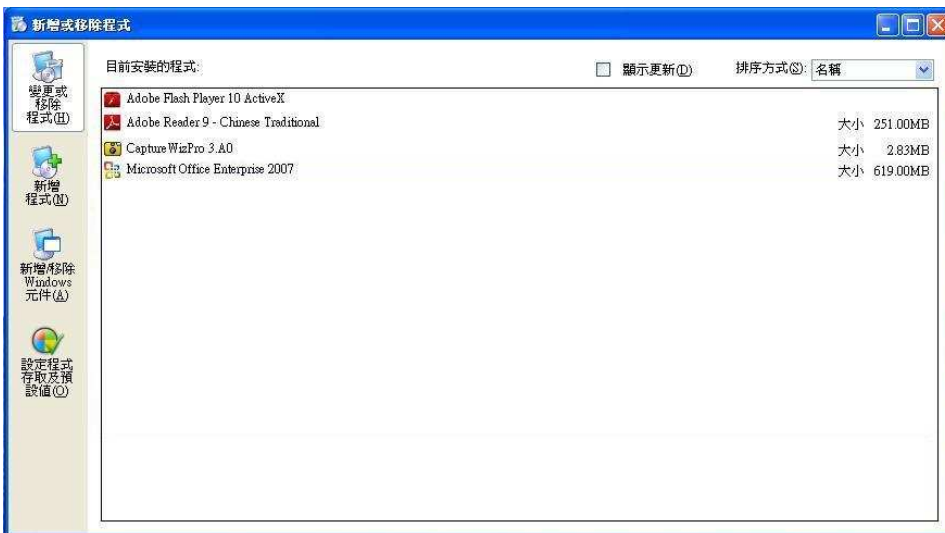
新增或移除程式

變更或移除程式(H)

新增程式(N)

新增/移除 Windows 元件(A)

設定程式存取及預設值(O)

目前安裝的程式:

顯示更新(D)

排序方式(S): 名稱

| | |
|---|---|
| Adobe Flash Player 10 ActiveX | |
| Adobe Reader 9 - Chinese Traditional | 大小 251.00MB |
| Capture WizPro 3.A0 | 大小 2.83MB |
| Microsoft Office Enterprise 2007 | 大小 619.00MB |